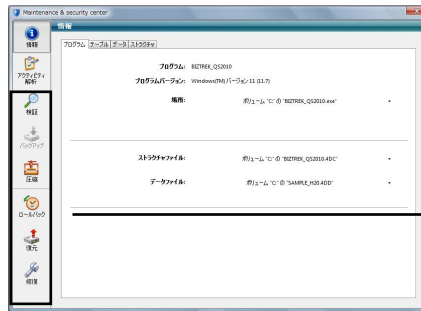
Maintenance & security center

情報

情報

アクティビティ解析

検証

バックアップ

圧縮

ロールバック

復元

修復

プログラム | テーブル | データ | ストラクチャ

プログラム: BIZTREK_QS2010

プログラムバージョン: Windows(TM)バージョン 11 (11.7)

場所: ボリューム "C:" の "BIZTREK_QS2010.exe"

ストラクチャファイル: ボリューム "C:" の "BIZTREK_QS2010.4DC"

データファイル: ボリューム "C:" の "SAMPLE_H20.4DD"